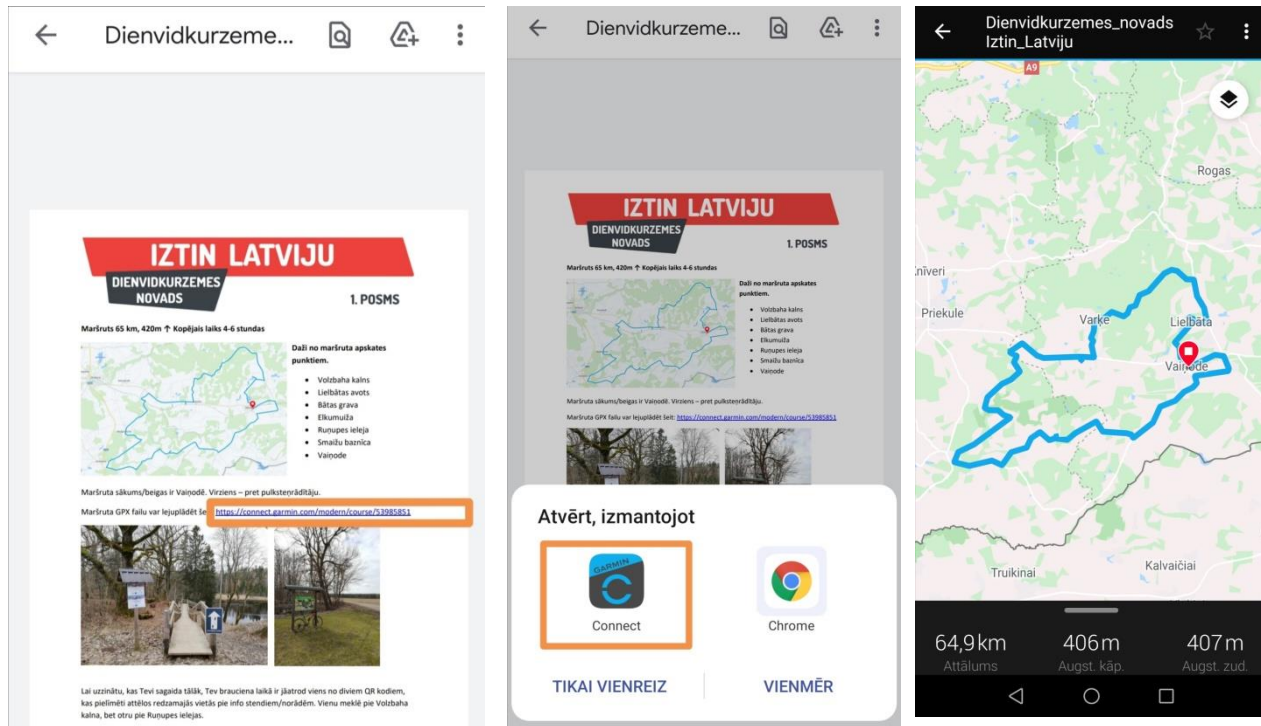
Dienvidkurzeme...

IZTIN LATVIJU
DIENVIDKURZEMES NOVADS
1. POSMS

Maršruts 65 km, 420m ↑ Kopējais laiks 4-6 stundas

Daži no maršruta apskates punktiem.
- Volzbaha kalns
- Lielbātas avots
- Bātas grava
- Elkumuiža
- Ruņupes ieleja
- Smaižu baznīca
- Vaiņode

Maršruta sākums/beigas ir Vaiņodē. Virziens – pret pulksteņrādītāju.

Maršruta GPX failu var lejuplādēt šeit: https://connect.garmin.com/modern/course/53985851

Lai uzzinātu, kas Tevi sagaida tālāk, Tev brauciena laikā ir jāatrod viens no diviem QR kodiem, kas piešķirti attēlos redzamajās vietās pie info stendiem/norādēm. Vienu meklē pie Volzbaha kalna, bet otru pie Ruņupes ielejas.

Dienvidkurzeme...

IZTIN LATVIJU
DIENVIDKURZEMES NOVADS
1. POSMS

Maršruts 65 km, 420m ↑ Kopējais laiks 4-6 stundas

Daži no maršruta apskates punktiem.
- Volzbaha kalns
- Lielbātas avots
- Bātas grava
- Elkumuiža
- Ruņupes ieleja
- Smaižu baznīca
- Vaiņode

Maršruta sākums/beigas ir Vaiņodē. Virziens – pret pulksteņrādītāju.

Maršruta GPX failu var lejuplādēt šeit: https://connect.garmin.com/modern/course/53985851

Atvērt, izmantojot
GARMIN
Connect
Chrome
TIKAI VIENREIZ
VIENMĒR

Dienvidkurzemes_novads Iztin_Latviju
A9
Rogas
Priekule
Varke
Lielbāta
Vaiņode
Truikinai
Kalvaičiai
64,9 km
Attālums
406 m
Augst. kāp.
407 m
Augst. zud.